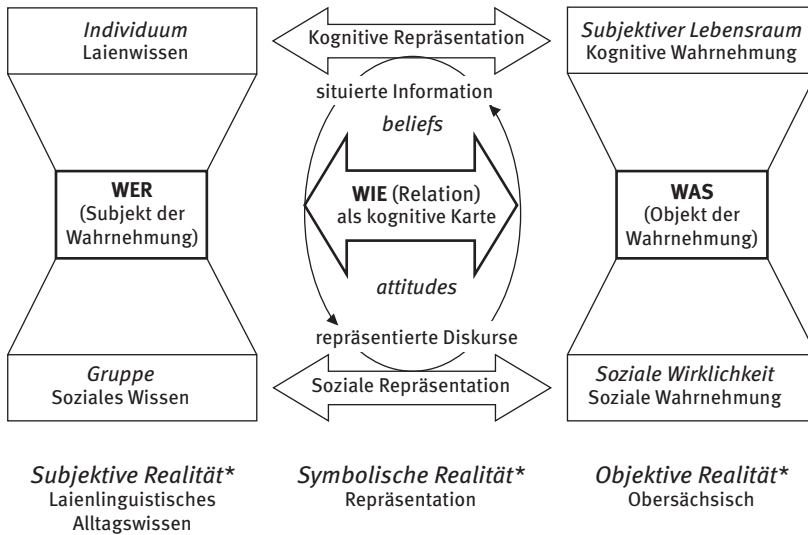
*Individuum*
Laienwissen

Kognitive Repräsentation

*Subjektiver Lebensraum*
Kognitive Wahrnehmung

situierte Information

*beliefs*

**WER**
(Subjekt der Wahrnehmung)

**WIE** (Relation)
als kognitive Karte

**WAS**
(Objekt der Wahrnehmung)

*attitudes*

repräsentierte Diskurse

*Gruppe*
Soziales Wissen

Soziale Repräsentation

*Soziale Wirklichkeit*
Soziale Wahrnehmung

*Subjektive Realität\**
Laienlinguistisches Alltagswissen

*Symbolische Realität\**
Repräsentation

*Objektive Realität\**
Obersächsisch